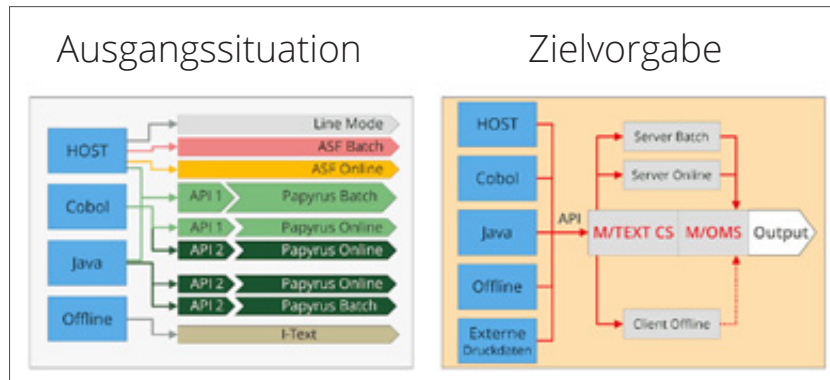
Ausgangssituation

HOST
Cobol
Java
Offline

Line Mode
ASF Batch
ASF Online
API 1 Papyrus Batch
API 1 Papyrus Online
API 2 Papyrus Online
API 2 Papyrus Online
API 2 Papyrus Batch
I-Text

Zielvorgabe

HOST
Cobol
Java
Offline
Externe Druckdaten

API
Server Batch
Server Online
M/TEXT CS
M/OMS
Output
Client Offline